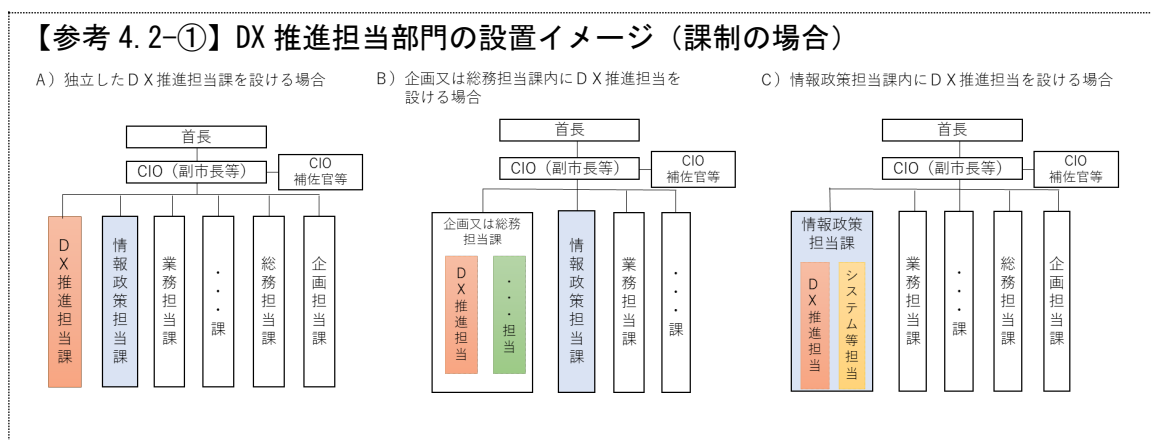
【参考 4.2-①】DX 推進担当部門の設置イメージ（課制の場合）

A）独立したＤＸ推進担当課を設ける場合

首長

CIO（副市長等）

CIO 補佐官等

ＤＸ推進担当課

情報政策担当課

業務担当課

・・・課

総務担当課

企画担当課

B）企画又は総務担当課内にＤＸ推進担当を設ける場合

首長

CIO（副市長等）

CIO 補佐官等

企画又は総務担当課

ＤＸ推進担当

・・・担当

情報政策担当課

業務担当課

・・・課

C）情報政策担当課内にＤＸ推進担当を設ける場合

首長

CIO（副市長等）

CIO 補佐官等

情報政策担当課

ＤＸ推進担当

システム等担当

業務担当課

・・・課

総務担当課

企画担当課